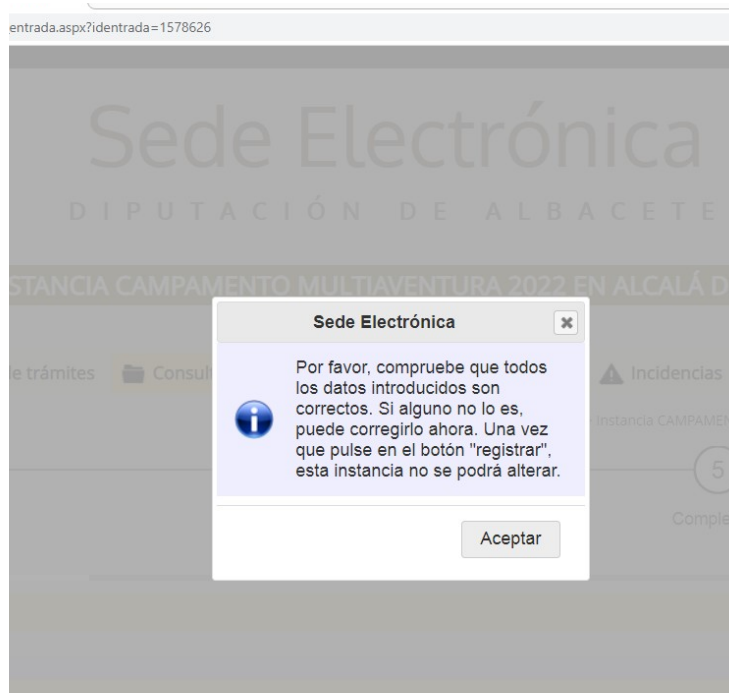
entrada.aspx?identrada=1578626

Sede Electrónica

DIPUTACIÓN DE ALBACETE

STANCIA CAMPAMENTO MULTIAVENTURA 2022 EN ALCALÁ D

le trámites Consul

Incidencias

instancia CAMPAMEN

5

Comple

Sede Electrónica

Por favor, compruebe que todos los datos introducidos son correctos. Si alguno no lo es, puede corregirlo ahora. Una vez que pulse en el botón "registrar", esta instancia no se podrá alterar.

Aceptar